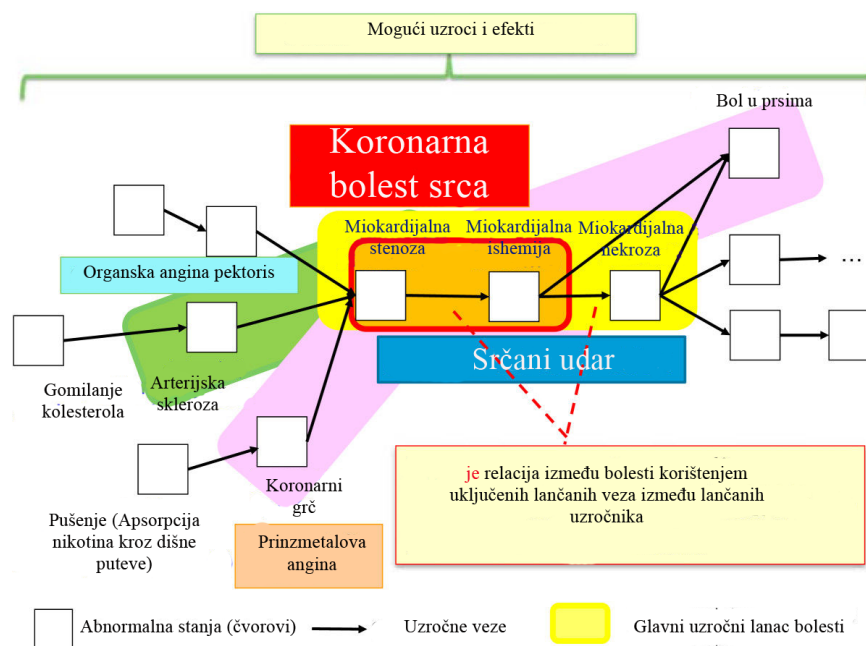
Mogući uzroci i efekti

Bol u prsima

Koronarna bolest srca

Miokardijalna stenoza

Miokardijalna ishemija

Miokardijalna nekroza

…

Organska angina pektoris

Gomilanje kolesterola

Arterijska skleroza

Srčani udar

Koronarni grč

Pušenje (Apsorpcija nikotina kroz dišne puteve)

Prinzmetalova angina

je relacija između bolesti korištenjem uključenih lančanih veza između lančanih uzročnika

Abnormalna stanja (čvorovi)

Uzročne veze

Glavni uzročni lanac bolesti